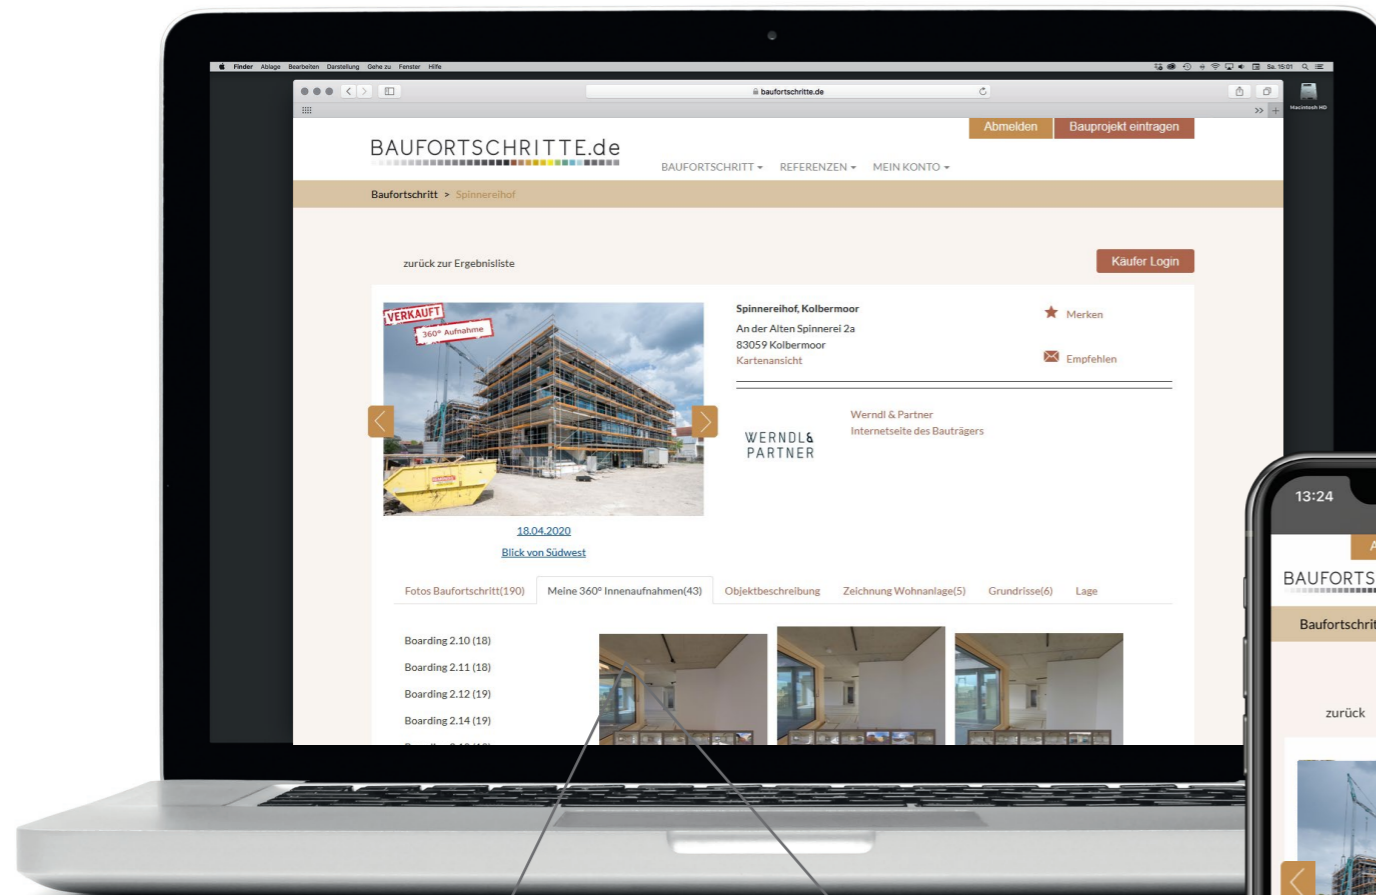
Finder Ablage Bearbeiten Darstellung Gehe zu Fenster Hilfe

Sa. 15:01

baufortschritte.de

Macintosh HD

Abmelden Bauprojekt eintragen

BAUFORTSCHRITTE.de

BAUFORTSCHRITT ▾ REFERENZEN ▾ MEIN KONTO ▾

Baufortschritt > Spinnereihof

zurück zur Ergebnisliste

Käufer Login

VERKAUFT
360° Aufnahme

Spinnereihof, Kolbermoor
An der Alten Spinnerei 2a
83059 Kolbermoor
Kartenansicht

Merken

Empfehlen

WERNDL& PARTNER

Werndl & Partner
Internetseite des Bauträgers

18.04.2020
Blick von Südwest

Fotos Baufortschritt(190) Meine 360° Innenaufnahmen(43) Objektbeschreibung Zeichnung Wohnanlage(5) Grundrisse(6) Lage

Boarding 2.10 (18)
Boarding 2.11 (18)
Boarding 2.12 (19)
Boarding 2.14 (19)

13:24

BAUFORTS

Baufortschrit

zurück